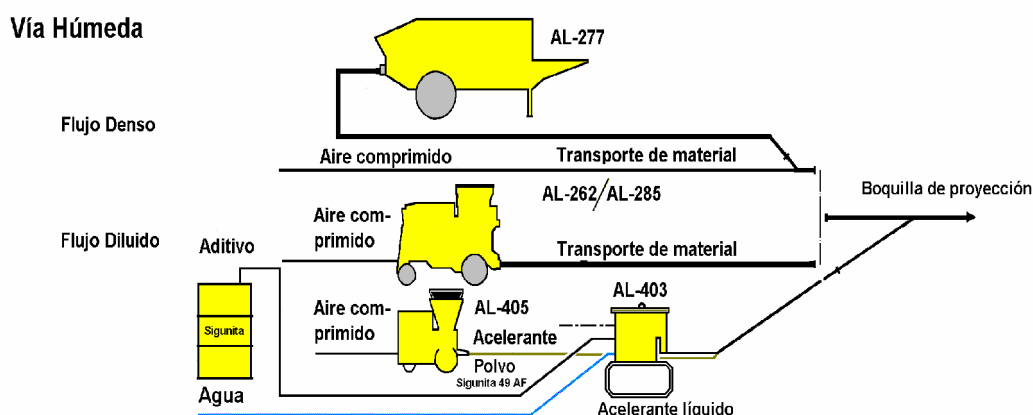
Vía Húmeda

AL-277

Flujo Denso

Aire comprimido

Transporte de material

AL-262/AL-285

Boquilla de proyección

Flujo Diluido

Aditivo

Aire comprimido

Transporte de material

Aire comprimido

AL-405

AL-403

Acelerante

Sigunita

Polvo

Sigunita 49 AF

Agua

Acelerante líquido